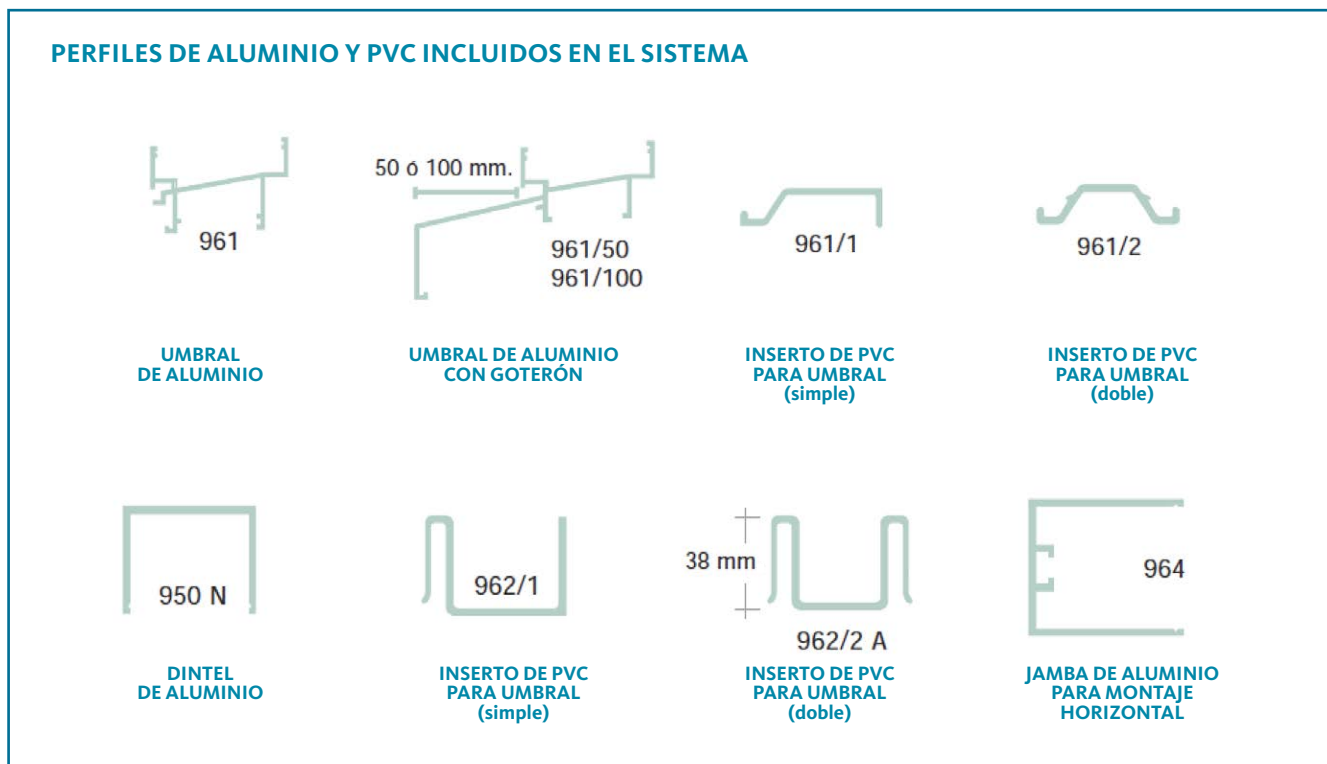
PERFILES DE ALUMINIO Y PVC INCLUIDOS EN EL SISTEMA

961

UMBRAL DE ALUMINIO

50 ó 100 mm.

961/50
961/100

UMBRAL DE ALUMINIO CON GOTERÓN

961/1

INSERTO DE PVC PARA UMBRAL (simple)

961/2

INSERTO DE PVC PARA UMBRAL (doble)

950 N

DINTEL DE ALUMINIO

962/1

INSERTO DE PVC PARA UMBRAL (simple)

38 mm

962/2 A

INSERTO DE PVC PARA UMBRAL (doble)

964

JAMBA DE ALUMINIO PARA MONTAJE HORIZONTAL